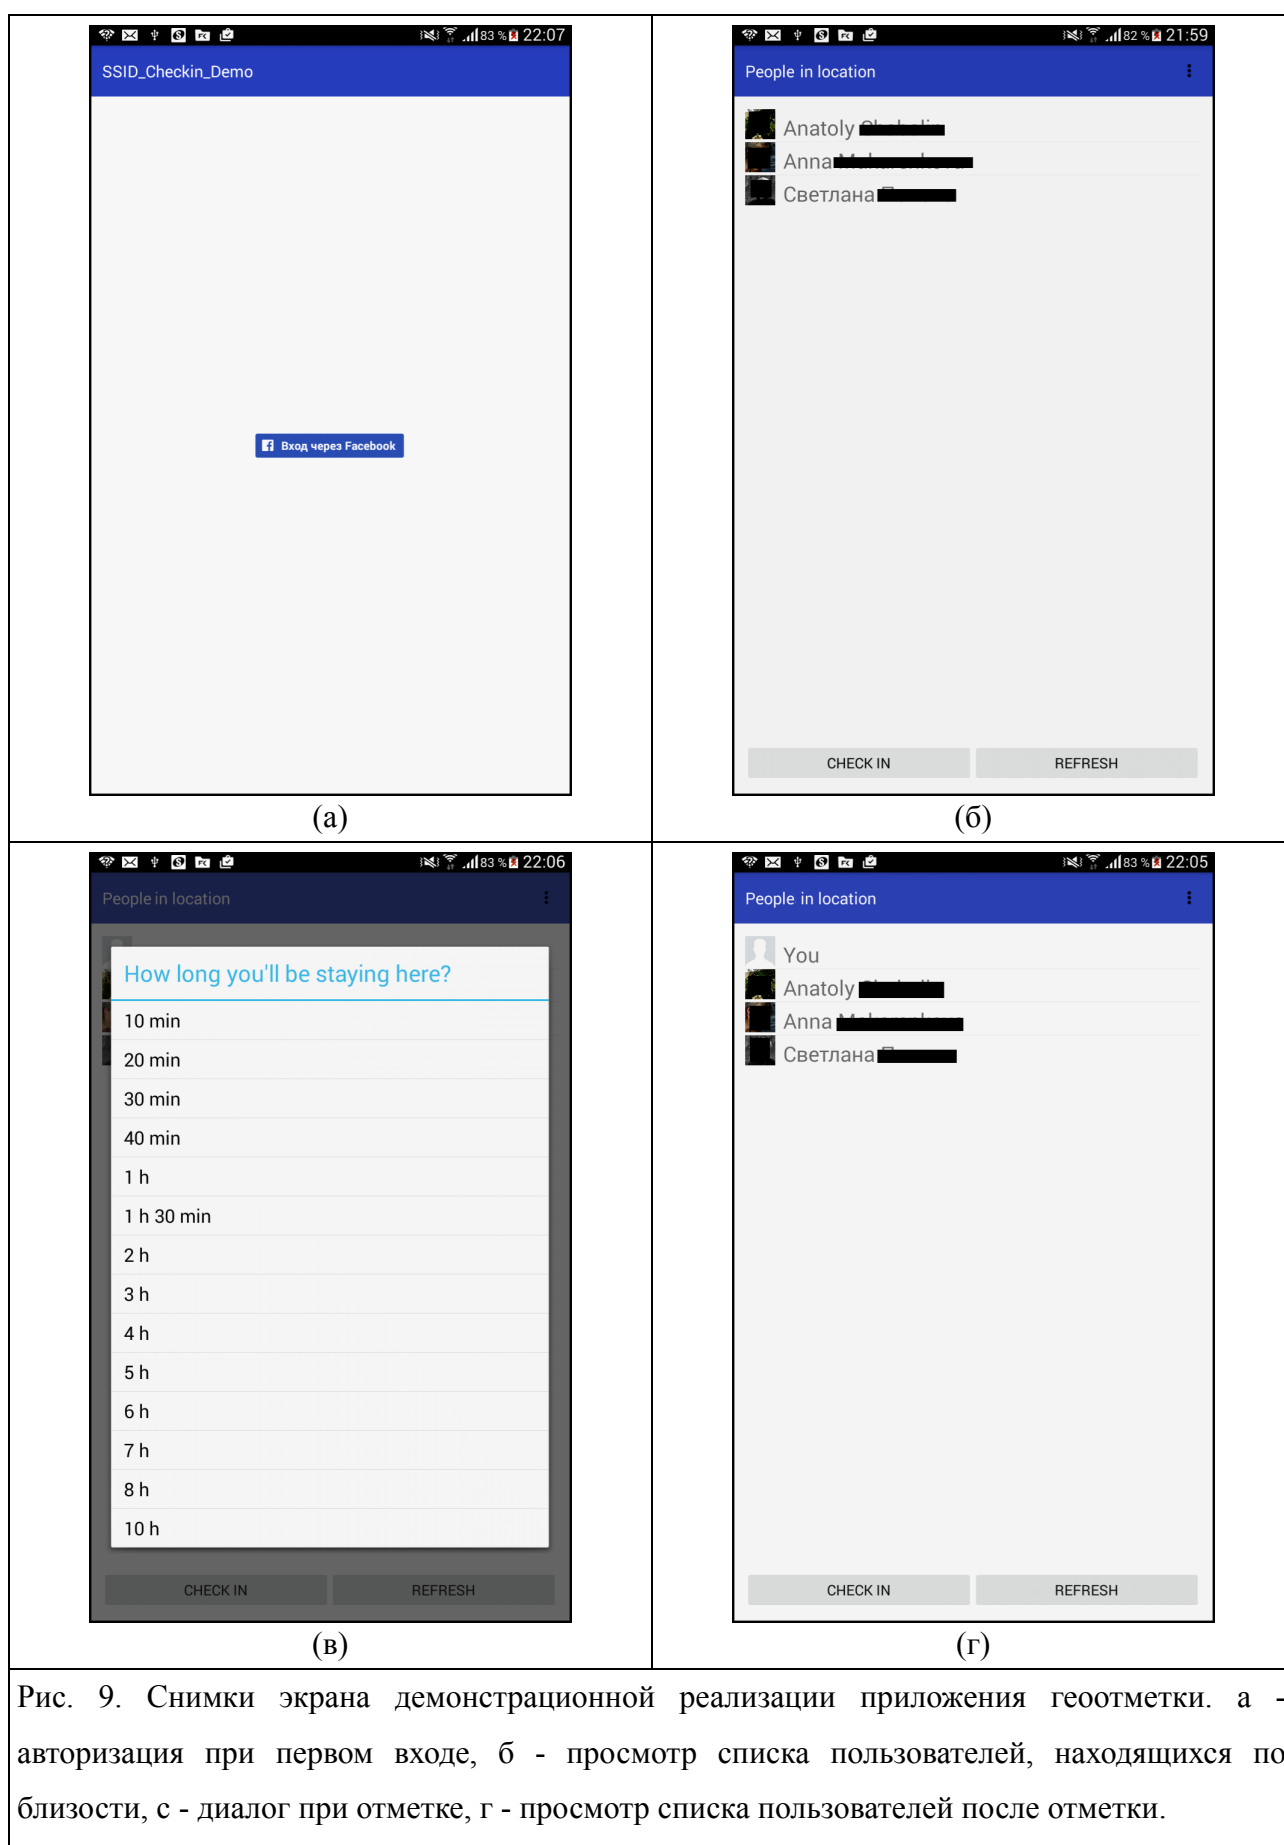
83 % 22:07

SSID_Checkin_Demo

Вход через Facebook

(а)

82 % 21:59

People in location

Anatoly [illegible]
Anna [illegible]
Светлана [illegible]

CHECK IN
REFRESH

(б)

83 % 22:06

People in location

How long you'll be staying here?

10 min
20 min
30 min
40 min
1 h
1 h 30 min
2 h
3 h
4 h
5 h
6 h
7 h
8 h
10 h

CHECK IN
REFRESH

(в)

83 % 22:05

People in location

You
Anatoly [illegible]
Anna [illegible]
Светлана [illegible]

CHECK IN
REFRESH

(г)

Рис. 9. Снимки экрана демонстрационной реализации приложения геотметки. а - авторизация при первом входе, б - просмотр списка пользователей, находящихся по близости, с - диалог при отметке, г - просмотр списка пользователей после отметки.